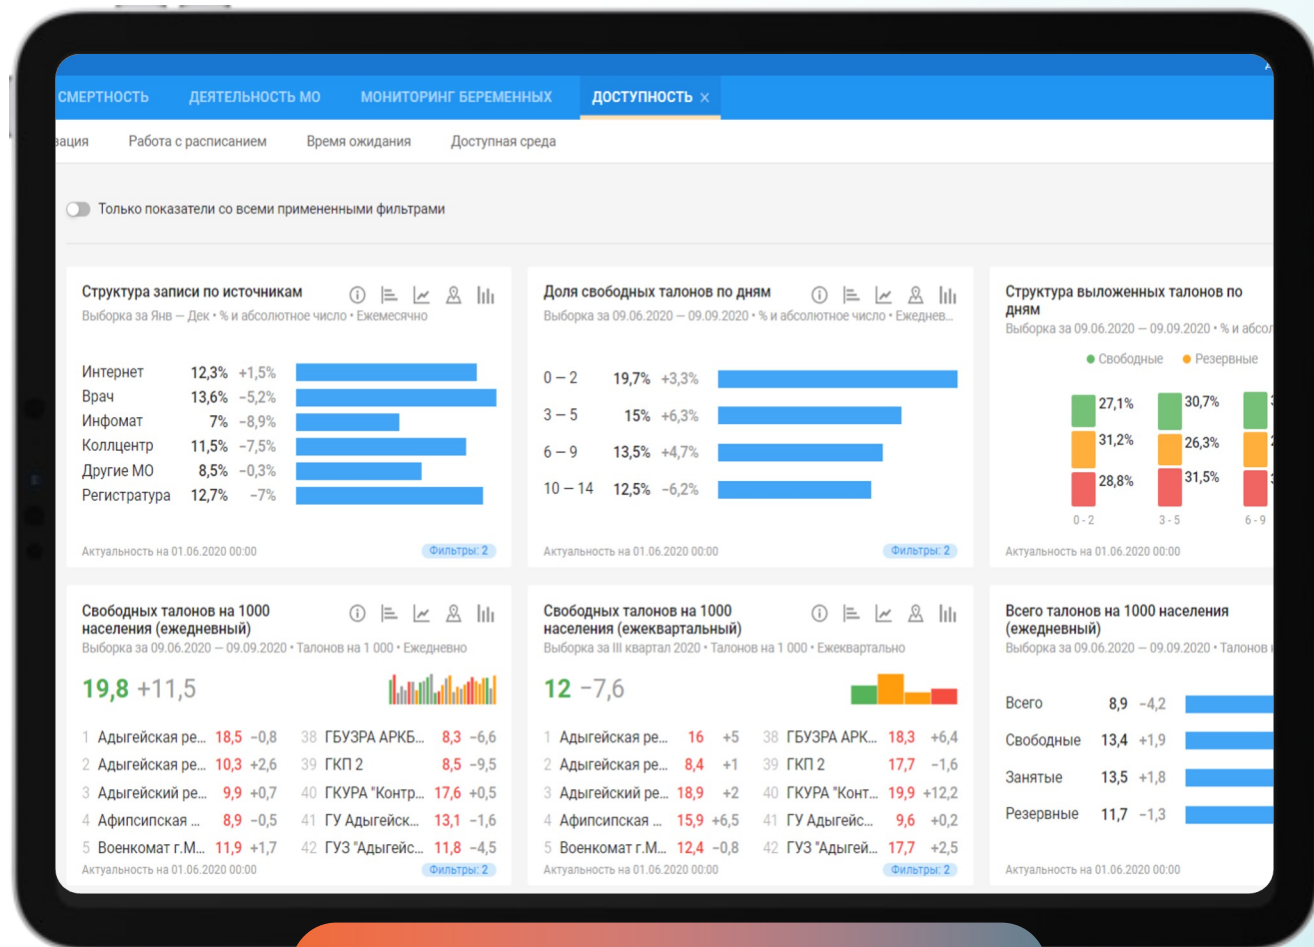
СМЕРТНОСТЬ ДЕЯТЕЛЬНОСТЬ МО МОНИТОРИНГ БЕРЕМЕННЫХ ДОСТУПНОСТЬ ×

зация Работа с расписанием Время ожидания Доступная среда

Только показатели со всеми примененными фильтрами

Структура записи по источникам
Выборка за Янв — Дек • % и абсолютное число • Ежемесячно

| | | |
|---|---|---|
| Интернет | 12,3% | +1,5% |
| Врач | 13,6% | −5,2% |
| Инфомат | 7% | −8,9% |
| Коллцентр | 11,5% | −7,5% |
| Другие МО | 8,5% | −0,3% |
| Регистратура | 12,7% | −7% |

Актуальность на 01.06.2020 00:00 Фильтры: 2

Доля свободных талонов по дням
Выборка за 09.06.2020 — 09.09.2020 • % и абсолютное число • Ежеднев...

| | | |
|---|---|---|
| 0 – 2 | 19,7% | +3,3% |
| 3 – 5 | 15% | +6,3% |
| 6 – 9 | 13,5% | +4,7% |
| 10 – 14 | 12,5% | −6,2% |

Актуальность на 01.06.2020 00:00 Фильтры: 2

Структура выложенных талонов по дням
Выборка за 09.06.2020 — 09.09.2020 • % и абсол
Свободные Резервные
27,1% 31,2% 28,8%
30,7% 26,3% 31,5%
0 - 2 3 - 5 6 - 9
Актуальность на 01.06.2020 00:00

Свободных талонов на 1000 населения (ежедневный)
Выборка за 09.06.2020 — 09.09.2020 • Талонов на 1 000 • Ежедневно
19,8 +11,5

| | | | | | | | |
|---|---|---|---|---|---|---|---|
| 1 | Адыгейская ре... | 18,5 | −0,8 | 38 | ГБУЗРА АРКБ... | 8,3 | −6,6 |
| 2 | Адыгейская ре... | 10,3 | +2,6 | 39 | ГКП 2 | 8,5 | −9,5 |
| 3 | Адыгейский ре... | 9,9 | +0,7 | 40 | ГКУРА "Контр... | 17,6 | +0,5 |
| 4 | Афипсипская ... | 8,9 | −0,5 | 41 | ГУ Адыгейск... | 13,1 | −1,6 |
| 5 | Военкомат г.М... | 11,9 | +1,7 | 42 | ГУЗ "Адыгейс... | 11,8 | −4,5 |

Актуальность на 01.06.2020 00:00 Фильтры: 2

Свободных талонов на 1000 населения (ежеквартальный)
Выборка за III квартал 2020 • Талонов на 1 000 • Ежеквартально
12 −7,6

| | | | | | | | |
|---|---|---|---|---|---|---|---|
| 1 | Адыгейская ре... | 16 | +5 | 38 | ГБУЗРА АРК... | 18,3 | +6,4 |
| 2 | Адыгейская ре... | 8,4 | +1 | 39 | ГКП 2 | 17,7 | −1,6 |
| 3 | Адыгейский ре... | 18,9 | +2 | 40 | ГКУРА "Конт... | 19,9 | +12,2 |
| 4 | Афипсипская ... | 15,9 | +6,5 | 41 | ГУ Адыгейс... | 9,6 | +0,2 |
| 5 | Военкомат г.М... | 12,4 | −0,8 | 42 | ГУЗ "Адыгей... | 17,7 | +2,5 |

Актуальность на 01.06.2020 00:00 Фильтры: 2

Всего талонов на 1000 населения (ежедневный)
Выборка за 09.06.2020 — 09.09.2020 • Талонов н

| | | |
|---|---|---|
| Всего | 8,9 | −4,2 |
| Свободные | 13,4 | +1,9 |
| Занятые | 13,5 | +1,8 |
| Резервные | 11,7 | −1,3 |

Актуальность на 01.06.2020 00:00